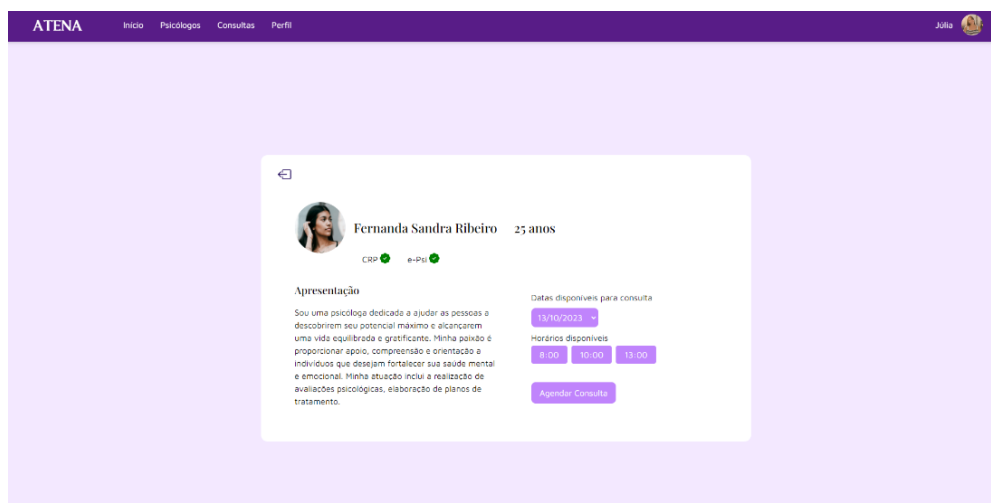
ATENA Inicio Psicólogos Consultas Perfil Júlia

Fernanda Sandra Ribeiro 25 anos

CRP e-Psi

Apresentação

Sou uma psicóloga dedicada a ajudar as pessoas a descobrirem seu potencial máximo e alcançarem uma vida equilibrada e gratificante. Minha paixão é proporcionar apoio, compreensão e orientação a indivíduos que desejam fortalecer sua saúde mental e emocional. Minha atuação inclui a realização de avaliações psicológicas, elaboração de planos de tratamento.

Datas disponíveis para consulta

13/10/2023

Horários disponíveis

8:00 10:00 13:00

Agendar Consulta